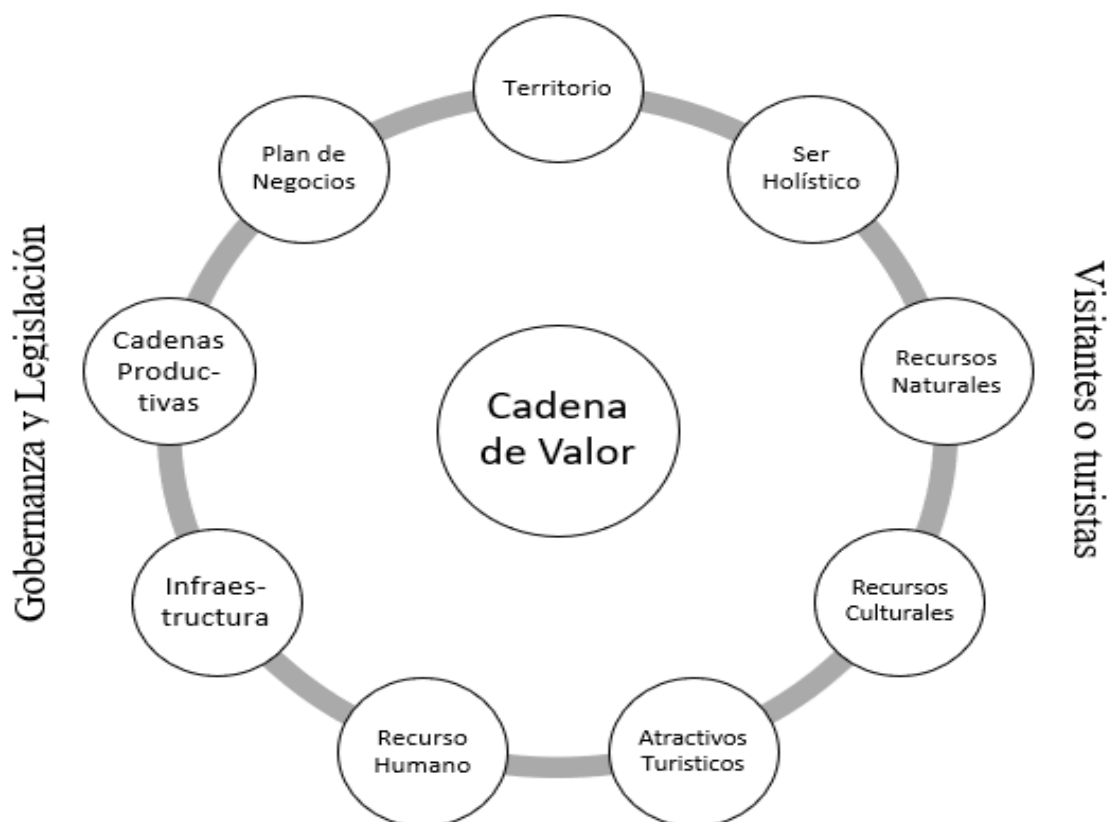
Gobernanza y Legislación

Territorio

Plan de Negocios

Ser Holístico

Cadenas Productivas

Cadena de Valor

Recursos Naturales

Infraestructura

Recursos Culturales

Recurso Humano

Atractivos Turisticos

Visitantes o turistas